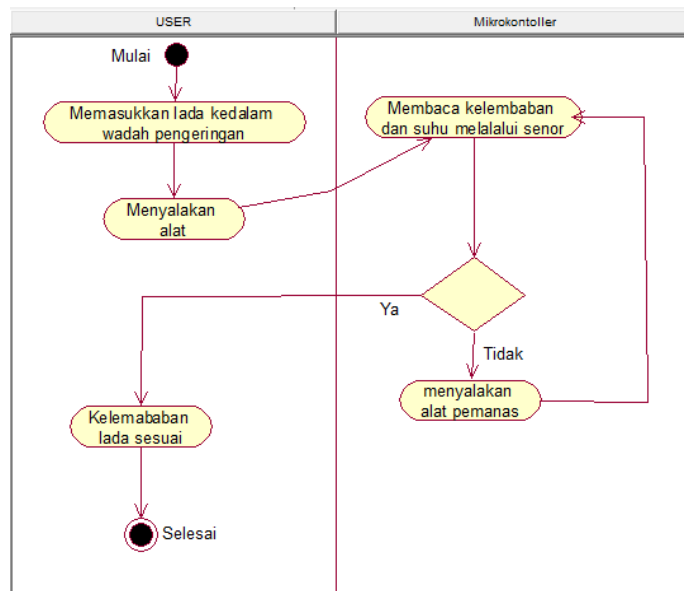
USER

Mikrokontoller

Mulai

Memasukkan lada kedalam wadah pengeringan

Menyalakan alat

Membaca kelembaban dan suhu melalalui senor

Ya

Tidak

menyalakan alat pemanas

Kelemababan lada sesuai

Selesai